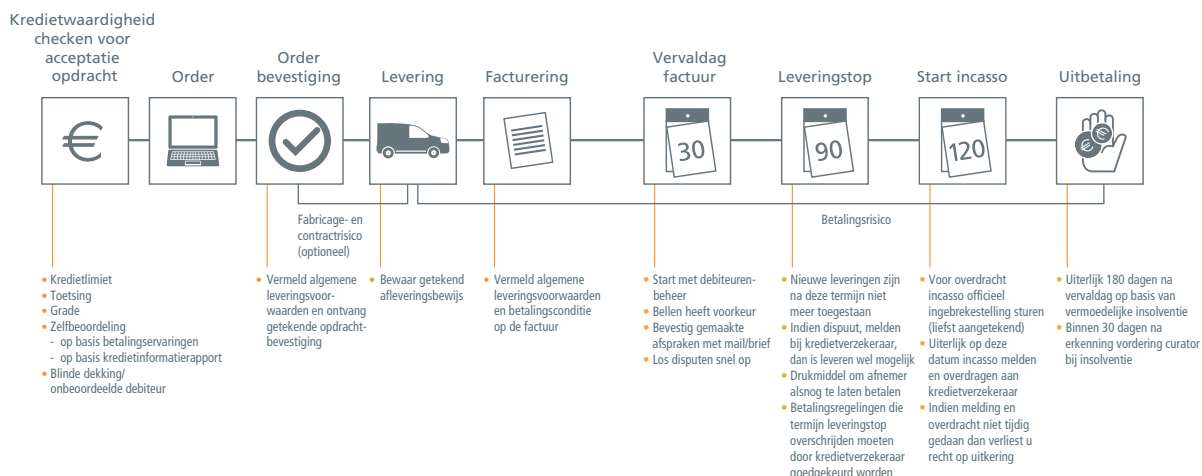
Kredietwaardigheid checken voor acceptatie opdracht

Order

Order bevestiging

Levering

Facturering

Vervaldag factuur

Leveringstop

Start incasso

Uitbetaling

€

30

90

120

Fabricage- en contractrisico (optioneel)

Betalingsrisico

• Kredietlimiet
• Toetsing
• Grade
• Zelfbeoordeling
- op basis betalingservaringen
- op basis kredietinformatierapport
• Blinde dekking/ onbeoordeelde debiteur

• Vermeld algemene leveringsvoorwaarden en ontvang getekende opdrachtbevestiging

• Bewaar getekend afleveringsbewijs

• Vermeld algemene leveringsvoorwaarden en betalingsconditie op de factuur

• Start met debiteurenbeheer
• Bellen heeft voorkeur
• Bevestig gemaakte afspraken met mail/brief
• Los disputen snel op

• Nieuwe leveringen zijn na deze termijn niet meer toegestaan
• Indien dispuut, melden bij kredietverzekeraar, dan is leveren wel mogelijk
• Drukmiddel om afnemer alsnog te laten betalen
• Betalingsregelingen die termijn leveringstop overschrijden moeten door kredietverzekeraar goedgekeurd worden

• Voor overdracht incasso officieel ingebrekestelling sturen (liefst aangetekend)
• Uiterlijk op deze datum incasso melden en overdragen aan kredietverzekeraar
• Indien melding en overdracht niet tijdig gedaan dan verliest u recht op uitkering

• Uiterlijk 180 dagen na vervaldag op basis van vermoedelijke insolventie
• Binnen 30 dagen na erkenning vordering curator bij insolventie